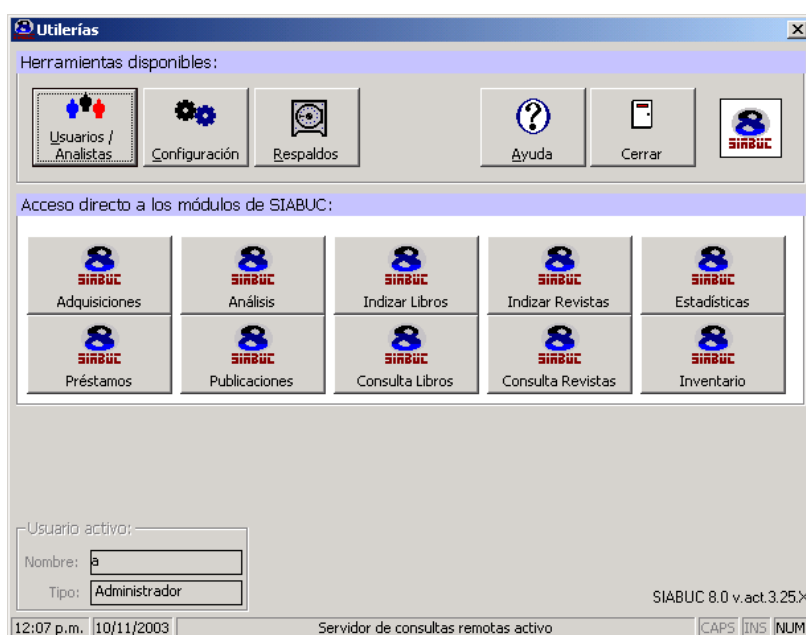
Utilerías

Herramientas disponibles:

Usuarios / Analistas
Configuración
Respaldos
Ayuda
Cerrar
SIABUC

Acceso directo a los módulos de SIABUC:

SIABUC Adquisiciones
SIABUC Análisis
SIABUC Indizar Libros
SIABUC Indizar Revistas
SIABUC Estadísticas
SIABUC Préstamos
SIABUC Publicaciones
SIABUC Consulta Libros
SIABUC Consulta Revistas
SIABUC Inventario

Usuario activo:
Nombre: a
Tipo: Administrador

SIABUC 8.0 v.act.3.25.X

12:07 p.m. | 10/11/2003 | Servidor de consultas remotas activo | CAPS | INS | NUM